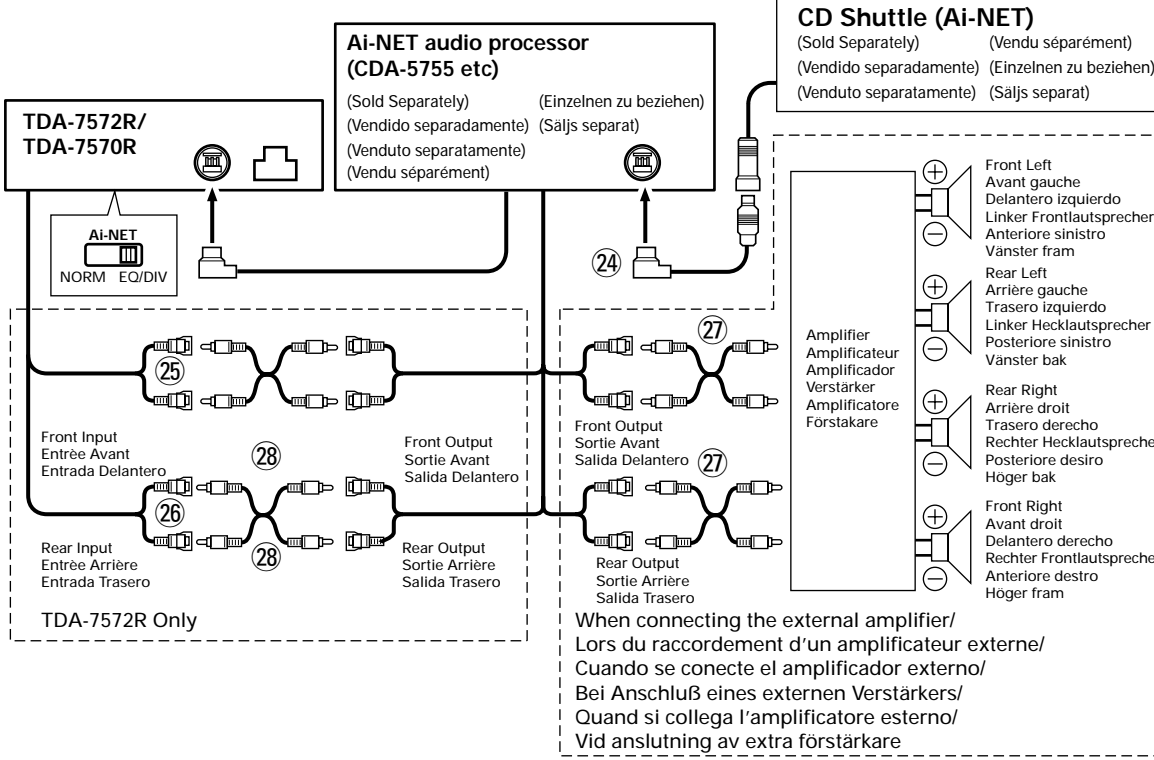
CD Shuttle (Ai-NET)
(Sold Separately) (Vendu séparément)
(Vendido separadamente) (Einzelnen zu beziehen)
(Venduto separatamente) (Säljs separat)

Ai-NET audio processor (CDA-5755 etc)
(Sold Separately) (Einzelnen zu beziehen)
(Vendido separadamente) (Säljs separat)
(Venduto separatamente)
(Vendu séparément)

TDA-7572R/
TDA-7570R

Ai-NET
NORM EQ/DIV

㉔

Front Left
Avant gauche
Delantero izquierdo
Linker Frontlautsprecher
Anteriore sinistro
Vänster fram

Rear Left
Arrière gauche
Trasero izquierdo
Linker Hecklautsprecher
Posteriore sinistro
Vänster bak

Amplifier
Amplificateur
Amplificador
Verstärker
Amplificatore
Förstakare

Rear Right
Arrière droit
Trasero derecho
Rechter Hecklautsprecher
Posteriore desiro
Höger bak

Front Right
Avant droit
Delantero derecho
Rechter Frontlautsprecher
Anteriore destro
Höger fram

㉕
㉗

Front Input
Entrèe Avant
Entrada Delantero

㉘

Front Output
Sortie Avant
Salida Delantero

Front Output
Sortie Avant
Salida Delantero ㉗

㉖

Rear Input
Entrèe Arrière
Entrada Trasero

㉘

Rear Output
Sortie Arrière
Salida Trasero

Rear Output
Sortie Arrière
Salida Trasero

TDA-7572R Only

When connecting the external amplifier/
Lors du raccordement d’un amplificateur externe/
Cuando se conecte el amplificador externo/
Bei Anschluß eines externen Verstärkers/
Quand si collega l’amplificatore esterno/
Vid anslutning av extra förstärkare